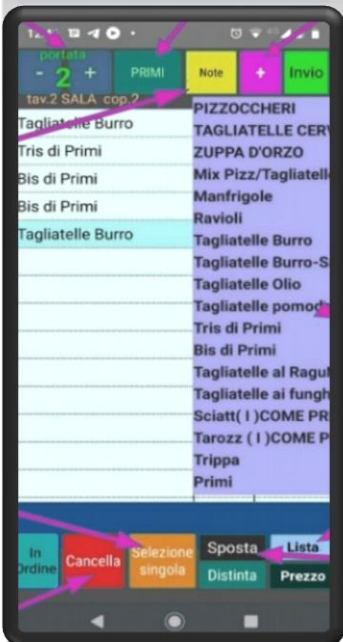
12

portata

- 2 +

PRIMI

Note

+

Invio

tav.2 SALA cop.2

Tagliatelle Burro
Tris di Primi
Bis di Primi
Bis di Primi
Tagliatelle Burro

PIZZOCCHERI
TAGLIATELLE CERV
ZUPPA D'ORZO
Mix Pizz/Tagliatelle
Manfrigole
Ravioli
Tagliatelle Burro
Tagliatelle Burro-S
Tagliatelle Olio
Tagliatelle pomod
Tris di Primi
Bis di Primi
Tagliatelle al Ragu
Tagliatelle ai fungh
Sciatt( I )COME PR
Tarozz ( I )COME P
Trippa
Primi

In Ordine

Cancella

Selezione singola

Sposta

Lista

Distinta

Prezzo